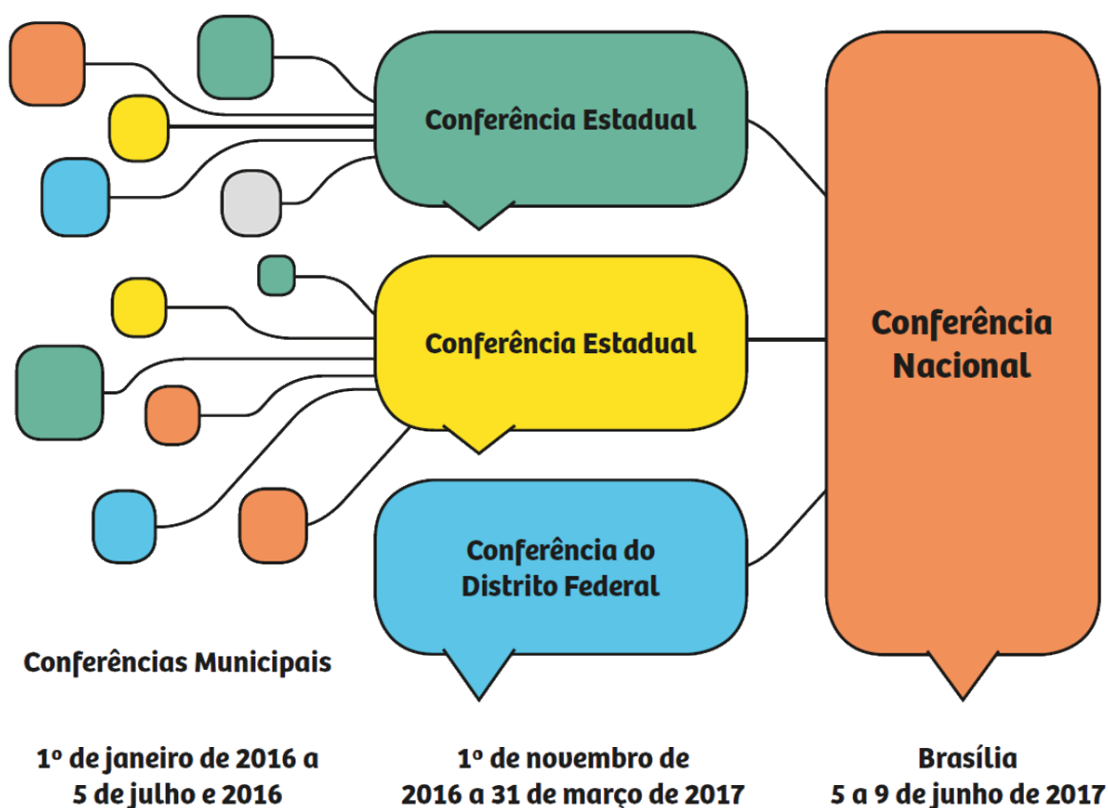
Conferência Estadual

Conferência Estadual

Conferência do Distrito Federal

Conferência Nacional

Conferências Municipais

1º de janeiro de 2016 a 5 de julho e 2016

1º de novembro de 2016 a 31 de março de 2017

Brasília
5 a 9 de junho de 2017